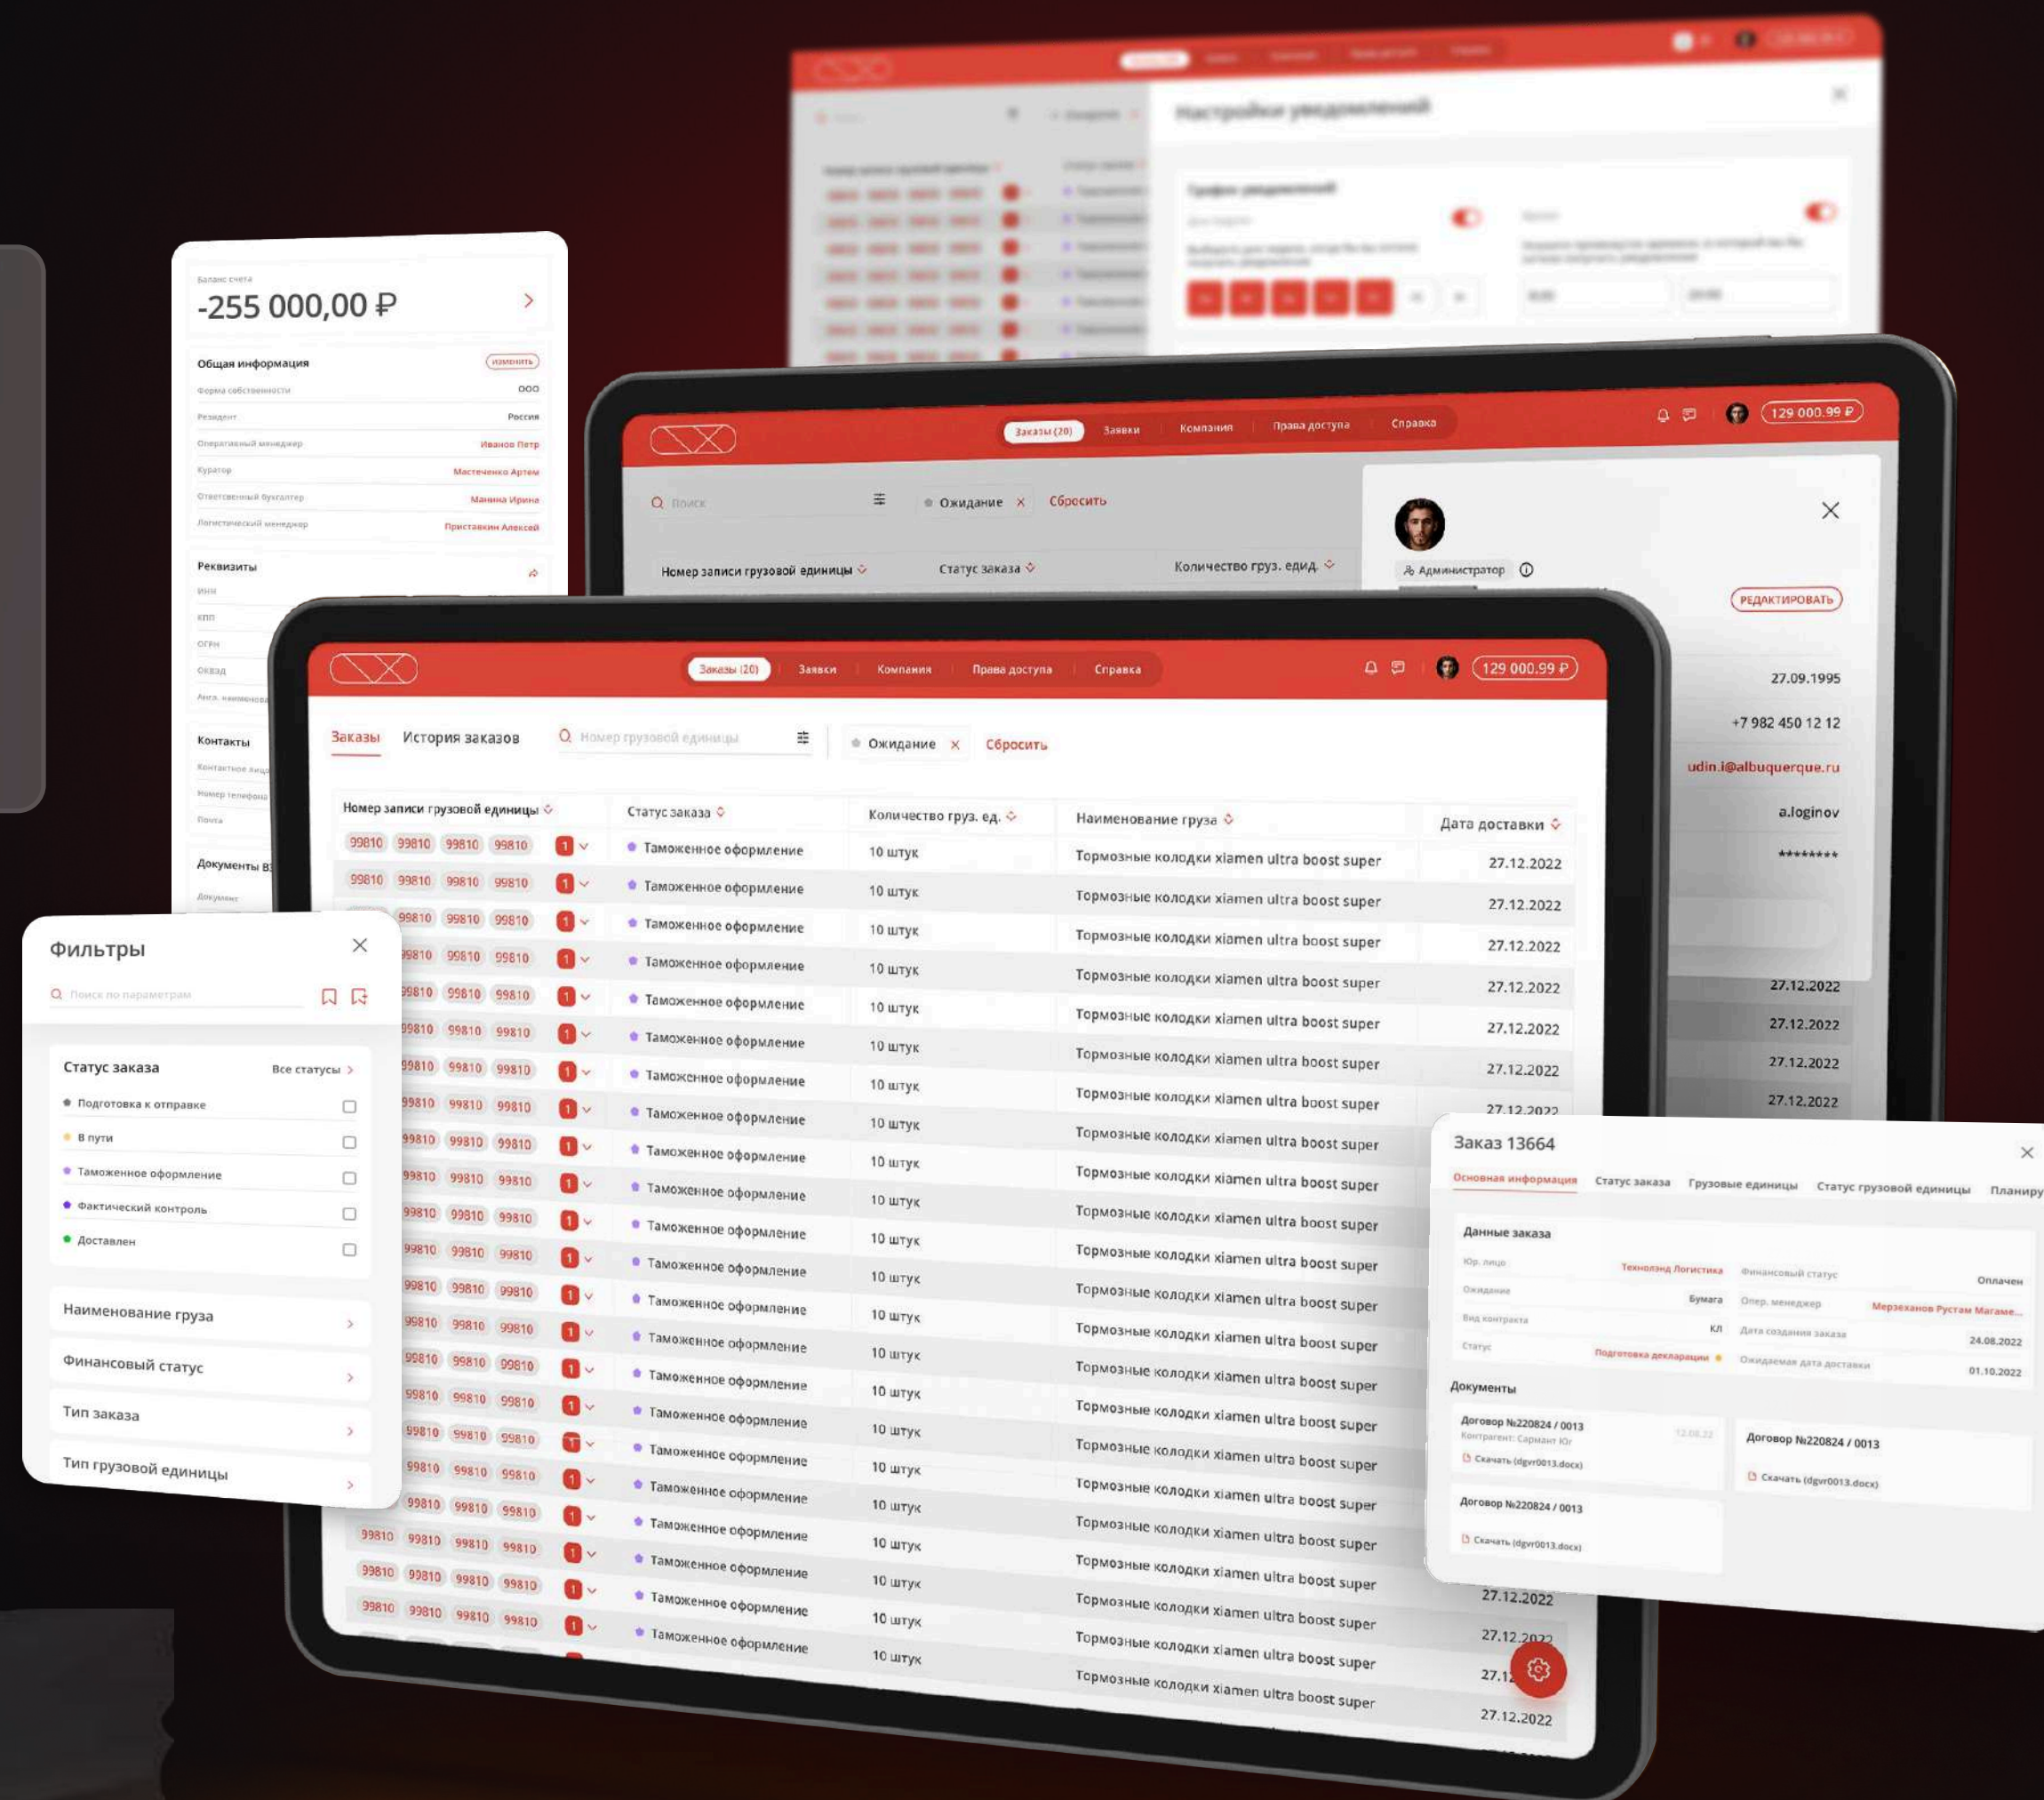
Настройки уведомлений

График уведомлений

Баланс счета
-255 000,00 ₽

Общая информация
изменить
Форма собственности ООО
Резидент Россия
Оперативный менеджер Иванов Петр
Куратор Мастеченко Артем
Ответственный бухгалтер Манина Ирина
Логистический менеджер Приставкин Алексей

Реквизиты
ИНН
КПП
ОГРН
ОКВЭД

Контакты
Контактное лицо
Номер телефона
Почта

Документы

Заказы (20) Заявки Компания Права доступа Справка
129 000.99 ₽
Поиск
Ожидание × Сбросить
Номер записи грузовой единицы Статус заказа Количество груз. едид.

Администратор
РЕДАКТИРОВАТЬ
27.09.1995
+7 982 450 12 12
udin.i@albuquerque.ru
a.loginov
********

Заказы (20) Заявки Компания Права доступа Справка
129 000.99 ₽
Заказы История заказов
Номер грузовой единицы
Ожидание × Сбросить

| Номер записи грузовой единицы | Статус заказа | Количество груз. ед. | Наименование груза | Дата доставки |
|---|---|---|---|---|
| 99810 99810 99810 99810 1 | Таможенное оформление | 10 штук | Тормозные колодки xiamen ultra boost super | 27.12.2022 |
| 99810 99810 99810 99810 1 | Таможенное оформление | 10 штук | Тормозные колодки xiamen ultra boost super | 27.12.2022 |
| 99810 99810 99810 1 | Таможенное оформление | 10 штук | Тормозные колодки xiamen ultra boost super | 27.12.2022 |
| 99810 99810 99810 1 | Таможенное оформление | 10 штук | Тормозные колодки xiamen ultra boost super | 27.12.2022 |
| 99810 99810 99810 1 | Таможенное оформление | 10 штук | Тормозные колодки xiamen ultra boost super | 27.12.2022 |
| 99810 99810 99810 1 | Таможенное оформление | 10 штук | Тормозные колодки xiamen ultra boost super | 27.12.2022 |
| 99810 99810 99810 1 | Таможенное оформление | 10 штук | Тормозные колодки xiamen ultra boost super | 27.12.2022 |
| 99810 99810 99810 99810 1 | Таможенное оформление | 10 штук | Тормозные колодки xiamen ultra boost super | 27.12.2022 |

Фильтры
Поиск по параметрам
Статус заказа Все статусы
Подготовка к отправке
В пути
Таможенное оформление
Фактический контроль
Доставлен
Наименование груза
Финансовый статус
Тип заказа
Тип грузовой единицы

Заказ 13664
Основная информация Статус заказа Грузовые единицы Статус грузовой единицы Планиру
Данные заказа
Юр. лицо Технолэнд Логистика
Ожидание Бумага
Вид контракта КЛ
Статус Подготовка декларации
Финансовый статус Оплачен
Опер. менеджер Мерзеханов Рустам Магаме...
Дата создания заказа 24.08.2022
Ожидаемая дата доставки 01.10.2022
Документы
Договор №220824 / 0013
Контрагент: Сармант Юг
Скачать (dgvr0013.docx)
Договор №220824 / 0013
Скачать (dgvr0013.docx)
Договор №220824 / 0013
Скачать (dgvr0013.docx)